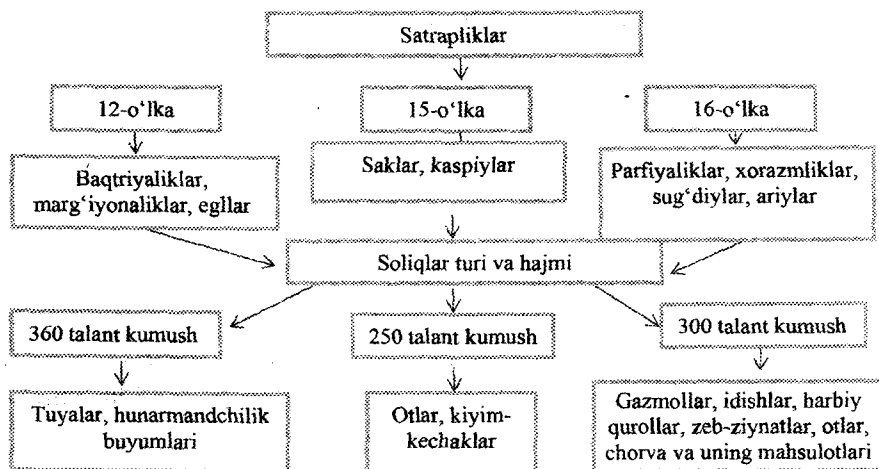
Satrapliklar

12-o'lka

15-o'lka

16-o'lka

Baqtriyaliklar, marg'iyonaliklar, egllar

Saklar, kaspiylar

Parfiyaliklar, xorazmliklar, sug'diylar, ariylar

Soliqlar turi va hajmi

360 talant kumush

250 talant kumush

300 talant kumush

Tuyalar, hunarmandchilik buyumlari

Otlar, kiyim-kechaklar

Gazmollar, idishlar, harbiy qurollar, zeb-ziynatlar, otlar, chorva va uning mahsulotlari